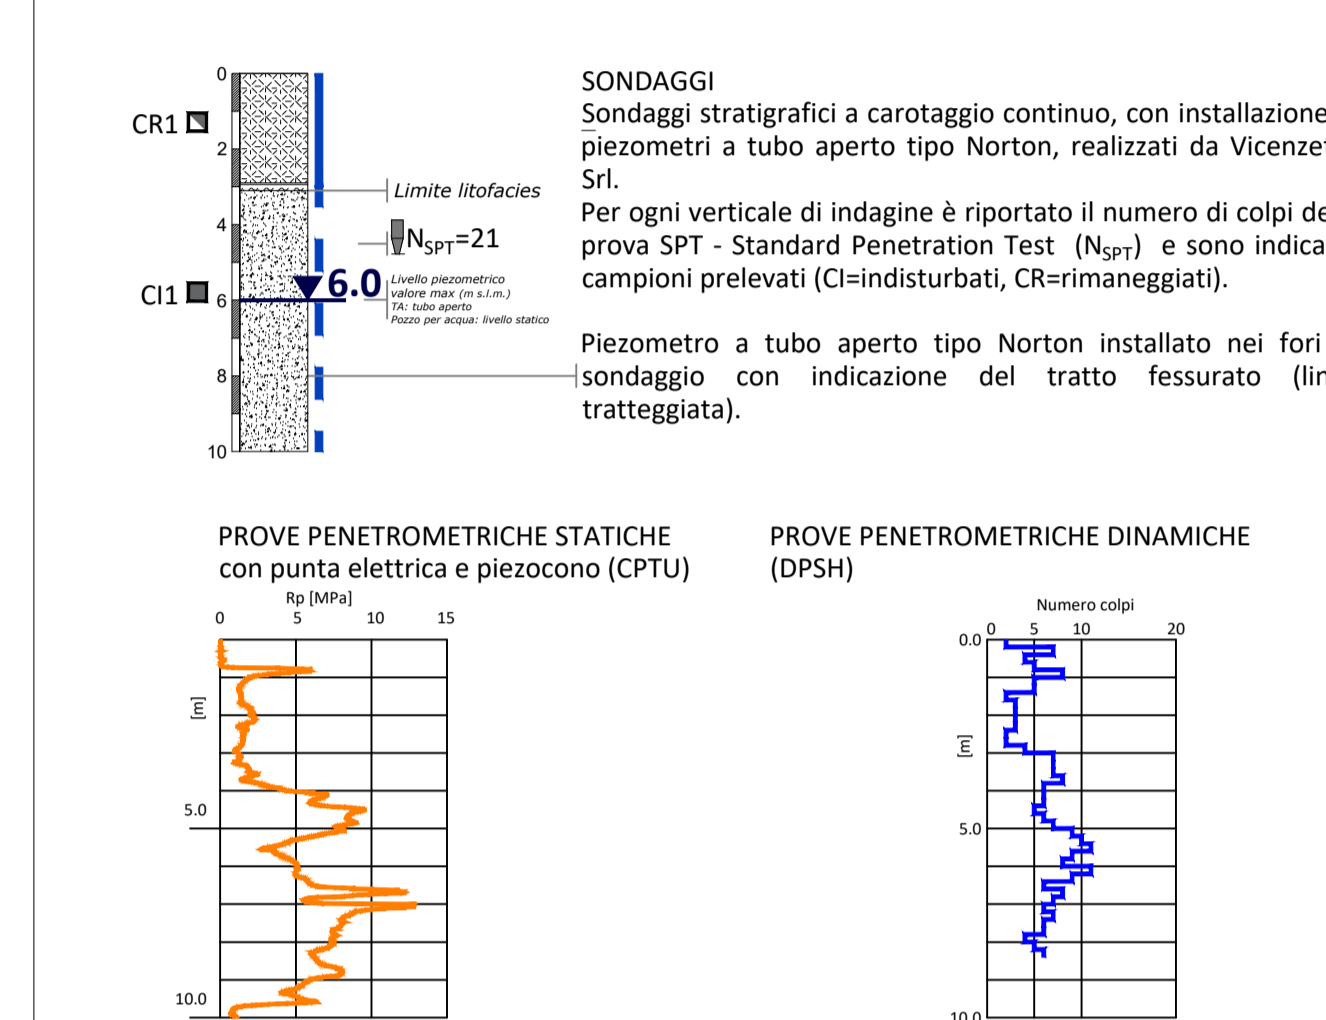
0
CR1
2
4
CI1
6
8
10

Limite litofacies

$N_{SPT}$=21

6.0 Livello piezometrico valore max (m s.l.m.) TA: tubo aperto Pozzo per acqua: livello statico

SONDAGGI
Sondaggi stratigrafici a carotaggio continuo, con installazione piezometri a tubo aperto tipo Norton, realizzati da Vicenze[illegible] Srl.
Per ogni verticale di indagine è riportato il numero di colpi de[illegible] prova SPT - Standard Penetration Test ($N_{SPT}$) e sono indica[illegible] campioni prelevati (CI=indisturbati, CR=rimaneggiati).

Piezometro a tubo aperto tipo Norton installato nei fori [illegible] sondaggio con indicazione del tratto fessurato (lin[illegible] tratteggiata).

PROVE PENETROMETRICHE STATICHE con punta elettrica e piezocono (CPTU)

Rp [MPa]
0 5 10 15
[m]
5.0
10.0

PROVE PENETROMETRICHE DINAMICHE (DPSH)

Numero colpi
0 5 10 20
0.0
[m]
5.0
10.0